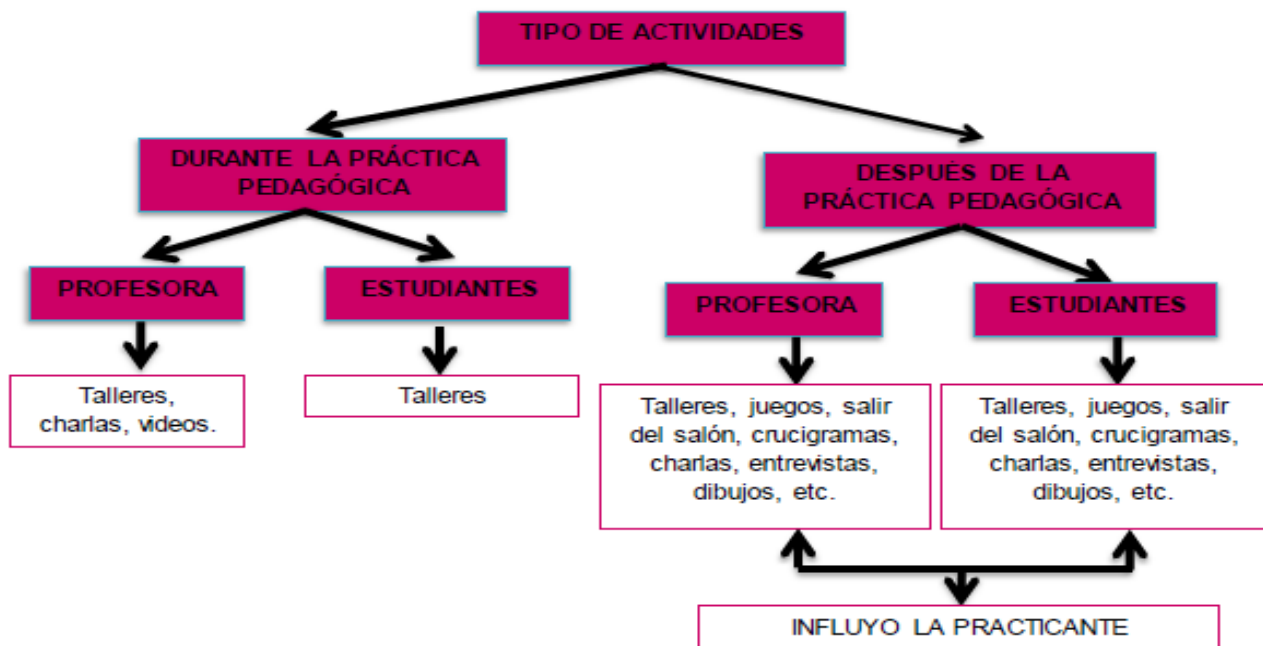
TIPO DE ACTIVIDADES

DURANTE LA PRÁCTICA PEDAGÓGICA

DESPUÉS DE LA PRÁCTICA PEDAGÓGICA

PROFESORA

ESTUDIANTES

PROFESORA

ESTUDIANTES

Talleres, charlas, videos.

Talleres

Talleres, juegos, salir del salón, crucigramas, charlas, entrevistas, dibujos, etc.

Talleres, juegos, salir del salón, crucigramas, charlas, entrevistas, dibujos, etc.

INFLUYO LA PRACTICANTE